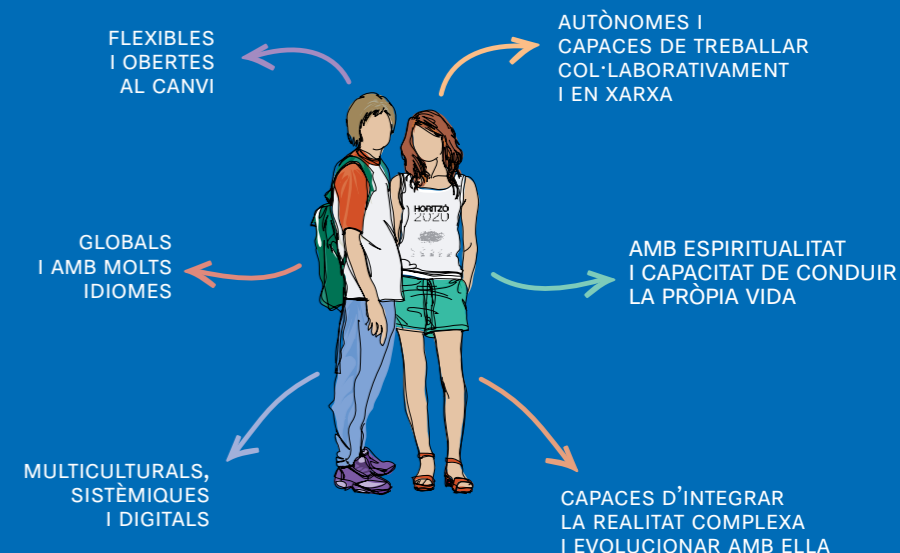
FLEXIBLES
I OBERTES
AL CANVI

AUTÒNOMES I
CAPACES DE TREBALLAR
COL·LABORATIVAMENT
I EN XARXA

HORITZÓ
2020

GLOBALS
I AMB MOLTS
IDIOMES

AMB ESPIRITUALITAT
I CAPACITAT DE CONDUIR
LA PRÒPIA VIDA

MULTICULTURALS,
SISTÈMIQUES
I DIGITALS

CAPACES D'INTEGRAR
LA REALITAT COMPLEXA
I EVOLUCIONAR AMB ELLA